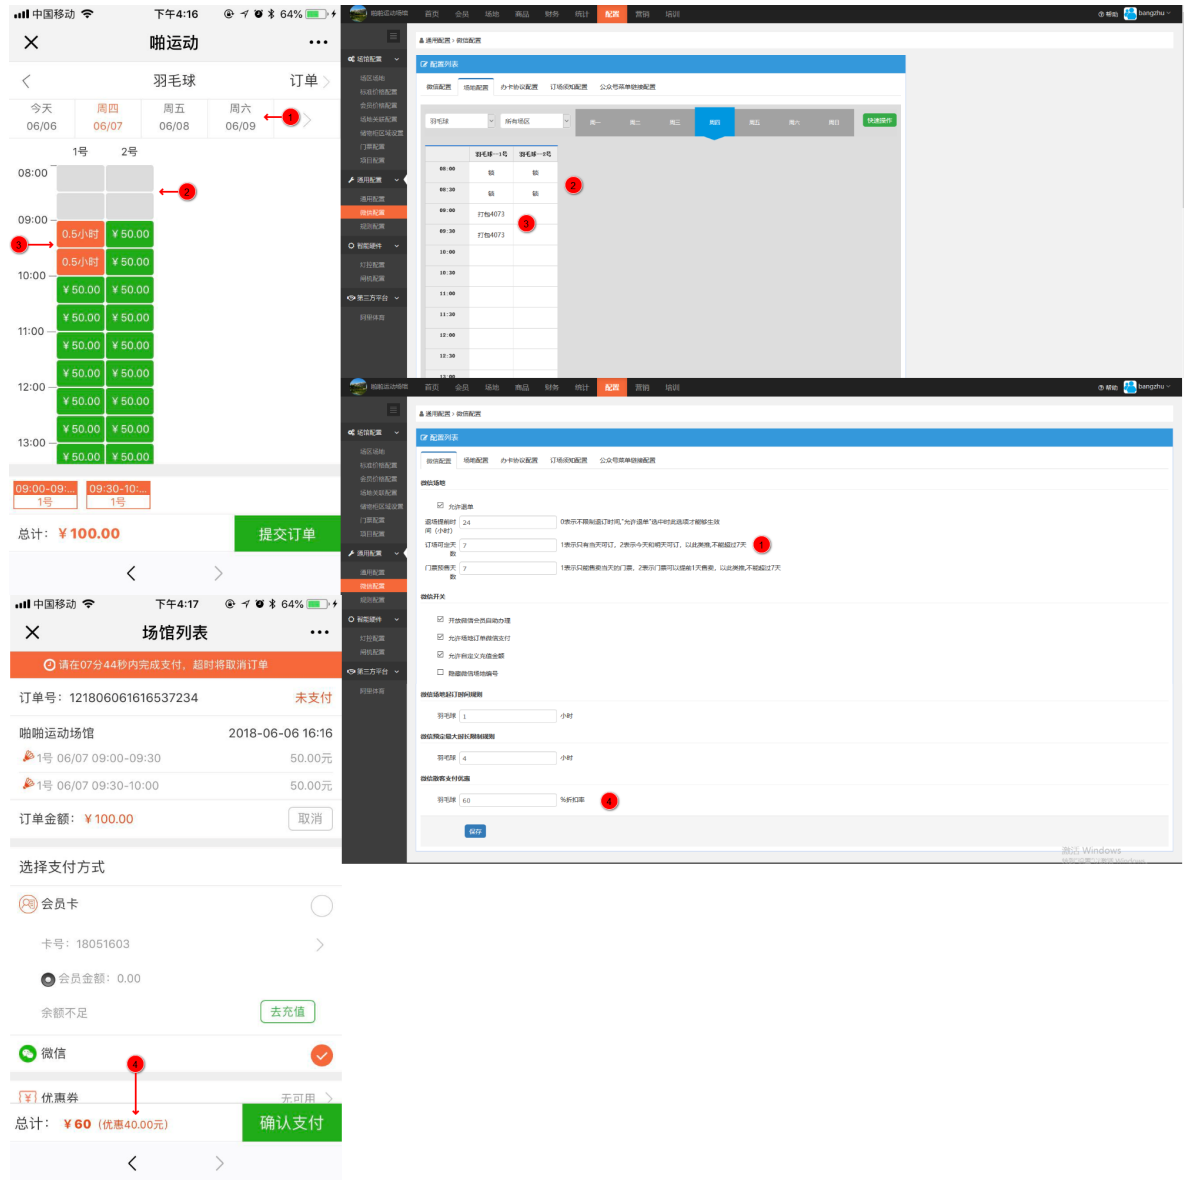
中国移动 下午4:16 64%
啪运动
羽毛球 订单
今天 06/06 周四 06/07 周五 06/08 周六 06/09
1
1号 2号
08:00
2
09:00
3
0.5小时 ¥50.00
0.5小时 ¥50.00
10:00
¥50.00 ¥50.00
¥50.00 ¥50.00
11:00
¥50.00 ¥50.00
¥50.00 ¥50.00
12:00
¥50.00 ¥50.00
¥50.00 ¥50.00
13:00
¥50.00 ¥50.00
09:00-09:... 1号
09:30-10:... 1号
总计: ¥100.00 提交订单

中国移动 下午4:17 64%
场馆列表
请在07分44秒内完成支付,超时将取消订单
订单号: 121806061616537234 未支付
啪啪运动场馆 2018-06-06 16:16
1号 06/07 09:00-09:30 50.00元
1号 06/07 09:30-10:00 50.00元
订单金额: ¥100.00 取消
选择支付方式
会员卡
卡号: 18051603
会员金额: 0.00
余额不足 去充值
微信
4
优惠券 无可用
总计: ¥60 (优惠40.00元) 确认支付

首页 会员 场地 商品 财务 统计 配置 营销 培训 帮助 bangzhu
通用配置 › 微信配置
配置列表
微信配置 场地配置 办卡协议配置 订场须知配置 公众号菜单链接配置
羽毛球 所有场区 周一 周二 周三 周四 周五 周六 周日 快速操作
羽毛球一1号 羽毛球一2号
08:00 锁 锁
08:30 锁 锁
09:00 打包4073
09:30 打包4073
10:00
10:30
11:00
11:30
12:00
12:30
2
3

首页 会员 场地 商品 财务 统计 配置 营销 培训 帮助 bangzhu
通用配置 › 微信配置
配置列表
微信配置 场地配置 办卡协议配置 订场须知配置 公众号菜单链接配置
微信场地
允许退单
退场提前时间(小时) 24 0表示不限制退订时间,"允许退单"选中时此选项才能够生效
订场可选天数 7 1表示只有当天可订,2表示今天和明天可订,以此类推,不能超过7天
1
门票预售天数 7 1表示只能售卖当天的门票,2表示门票可以提前1天售卖,以此类推,不能超过7天
微信开关
开放微信会员自助办理
允许场地订单微信支付
允许自定义充值金额
隐藏微信场地编号
微信场地起订时间规则
羽毛球 1 小时
微信预定最大时长限制规则
羽毛球 4 小时
微信散客支付优惠
羽毛球 60 %折扣率
4
保存
激活 Windows